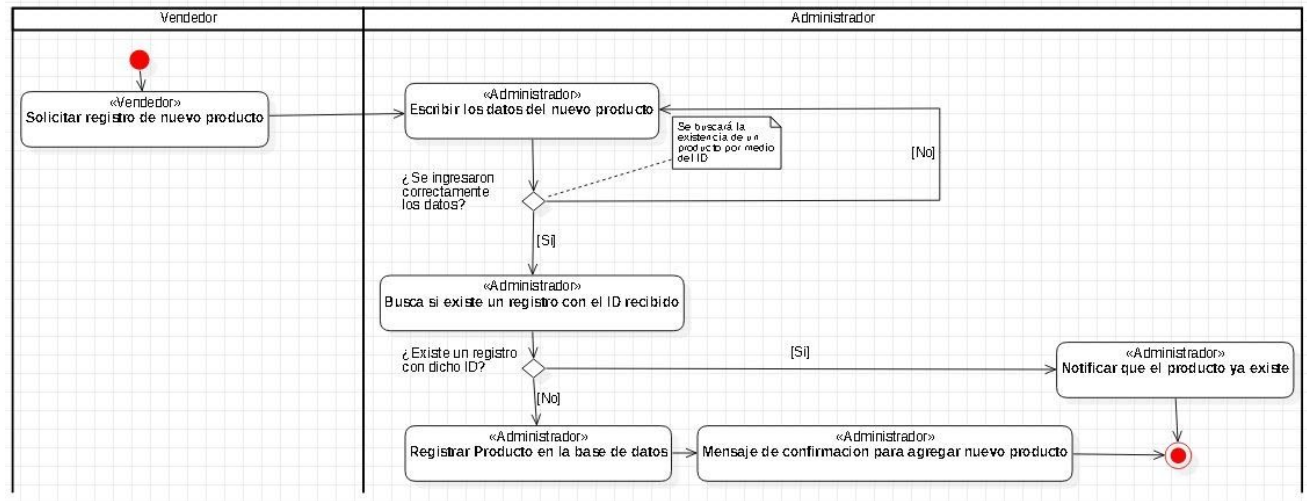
Vendedor

Administrador

«Vendedor»
Solicitar registro de nuevo producto

«Administrador»
Escribir los datos del nuevo producto

Se buscará la existencia de un producto por medio del ID

[No]

¿ Se ingresaron correctamente los datos?

[Si]

«Administrador»
Busca si existe un registro con el ID recibido

¿ Existe un registro con dicho ID?

[Si]

«Administrador»
Notificar que el producto ya existe

[No]

«Administrador»
Registrar Producto en la base de datos

«Administrador»
Mensaje de confirmacion para agregar nuevo producto